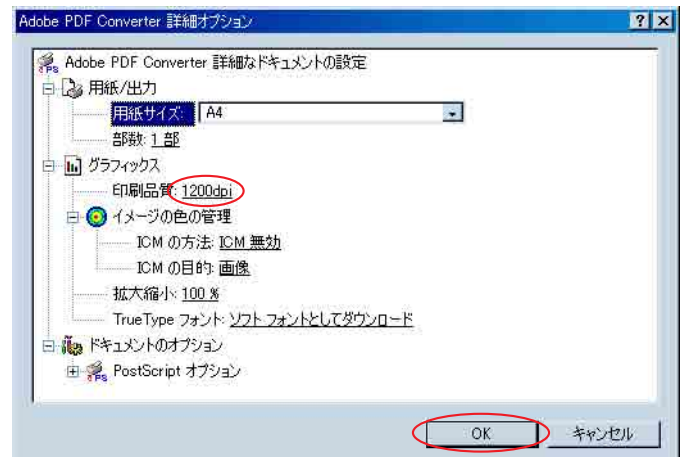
Adobe PDF Converter 詳細オプション

?
X

Adobe PDF Converter 詳細なドキュメントの設定

用紙/出力

用紙サイズ: A4

部数: 1 部

グラフィックス

印刷品質: 1200dpi

イメージの色の管理

ICM の方法: ICM 無効

ICM の目的: 画像

拡大縮小: 100 %

TrueType フォント: ソフト フォントとしてダウンロード

ドキュメントのオプション

PostScript オプション

OK

キャンセル